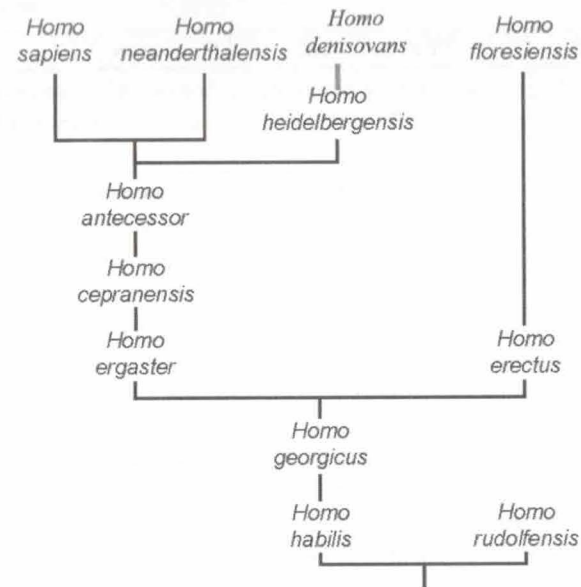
Homo sapiens

Homo neanderthalensis

Homo denisovans

Homo floresiensis

Homo heidelbergensis

Homo antecessor

Homo cepranensis

Homo ergaster

Homo erectus

Homo georgicus

Homo habilis

Homo rudolfensis